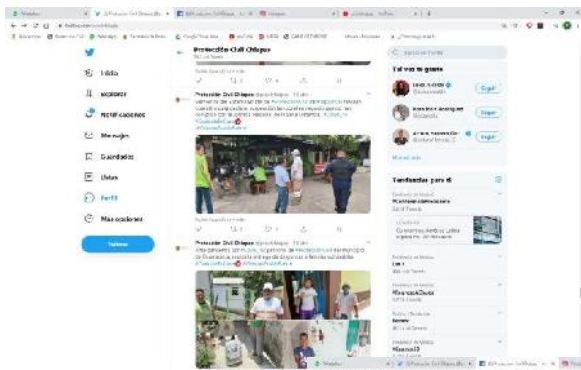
Inicio
Explorar
Notificaciones
Mensajes
Guardados
Listas
Perfil
Más opciones
Twittear

Protección Civil Chiapas

Protección Civil Chiapas @pcchiapas · 13 abr.
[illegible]

Protección Civil Chiapas @pcchiapas · 13 abr.
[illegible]

Buscar en Twitter
Tal vez te guste
Seguir
Seguir
Seguir
Mostrar más
Tendencias para ti